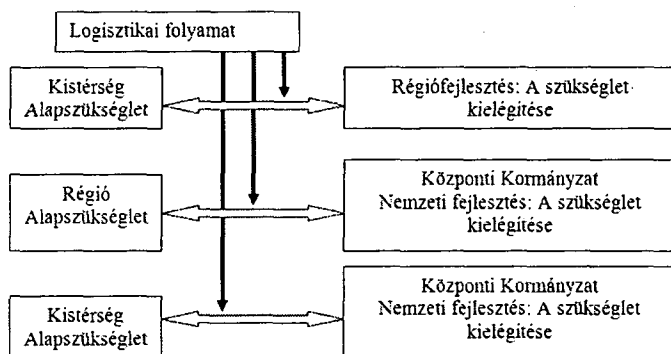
Logisztikai folyamat

Kistérség
Alapszükséglet

Régiófejlesztés: A szükséglet kielégítése

Régió
Alapszükséglet

Központi Kormányzat
Nemzeti fejlesztés: A szükséglet kielégítése

Kistérség
Alapszükséglet

Központi Kormányzat
Nemzeti fejlesztés: A szükséglet kielégítése